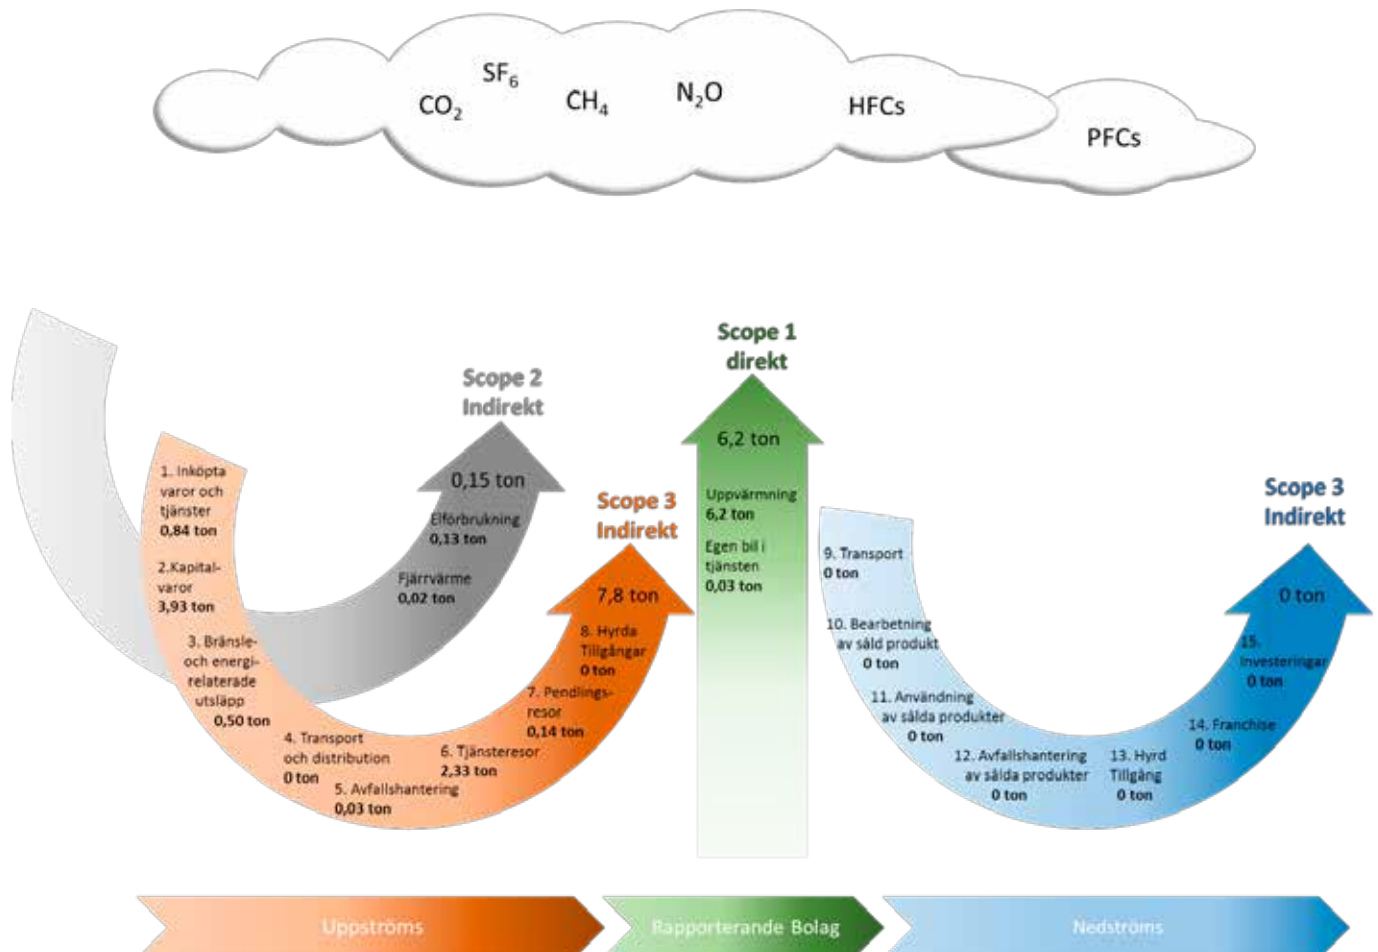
$CO_2$ $SF_6$ $CH_4$ $N_2O$ HFCs PFCs

Scope 2
Indirekt

0,15 ton

Elförbrukning
0,13 ton

Fjärrvärme
0,02 ton

Scope 1
direkt

6,2 ton

Uppvärmning
6,2 ton

Egen bil i tjänsten
0,03 ton

Scope 3
Indirekt

7,8 ton

1. Inköpta varor och tjänster
0,84 ton

2.Kapitalvaror
3,93 ton

3. Bränsle- och energirelaterade utsläpp
0,50 ton

4. Transport och distribution
0 ton

5. Avfallshantering
0,03 ton

6. Tjänsteresor
2,33 ton

7. Pendlingsresor
0,14 ton

8. Hyrda Tillgångar
0 ton

Scope 3
Indirekt

0 ton

9. Transport
0 ton

10. Bearbetning av såld produkt
0 ton

11. Användning av sålda produkter
0 ton

12. Avfallshantering av sålda produkter
0 ton

13. Hyrd Tillgång
0 ton

14. Franchise
0 ton

15. Investeringar
0 ton

Uppströms

Rapporterande Bolag

Nedströms